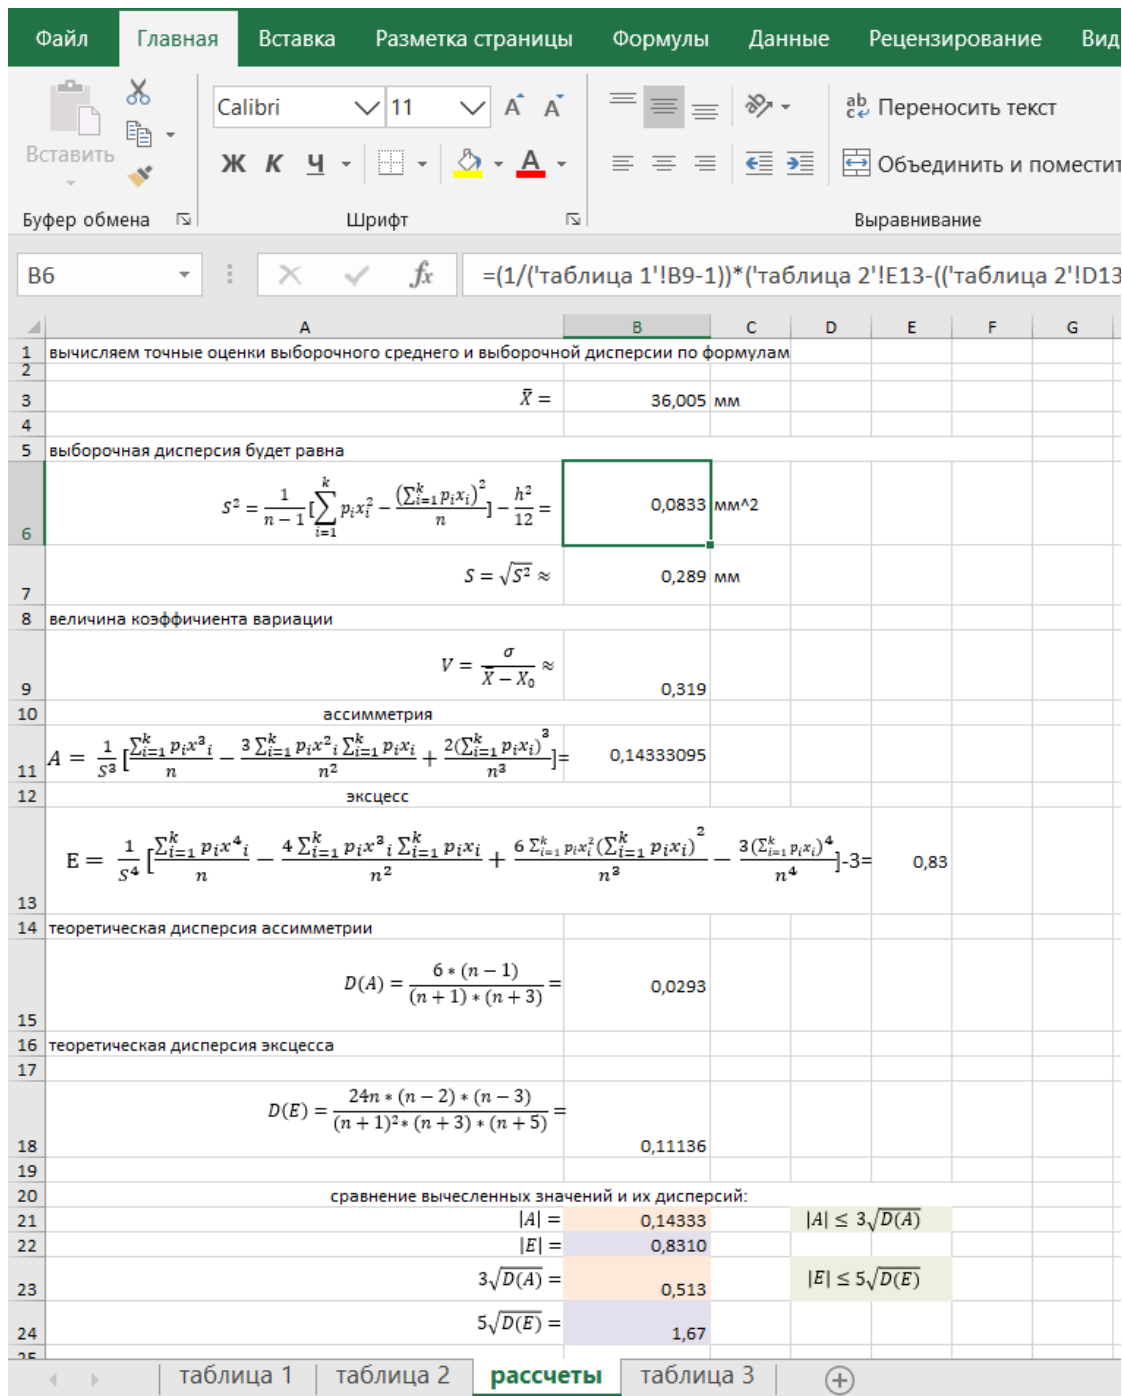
Файл Главная Вставка Разметка страницы Формулы Данные Рецензирование Вид

Вставить
Буфер обмена
Calibri 11
Ж К Ч
Шрифт
Переносить текст
Объединить и поместит
Выравнивание

B6
=(1/('таблица 1'!B9-1))*('таблица 2'!E13-(('таблица 2'!D13

| | A | B | C | D | E | F | G |
|---|---|---|---|---|---|---|---|
| 1 | вычисляем точные оценки выборочного среднего и выборочной дисперсии по формулам | | | | | | |
| 2 | | | | | | | |
| 3 | $\bar{X} =$ | 36,005 | мм | | | | |
| 4 | | | | | | | |
| 5 | выборочная дисперсия будет равна | | | | | | |
| 6 | $S^2 = \frac{1}{n-1}[\sum_{i=1}^{k} p_i x_i^2 - \frac{(\sum_{i=1}^{k} p_i x_i)^2}{n}] - \frac{h^2}{12} =$ | 0,0833 | мм^2 | | | | |
| 7 | $S = \sqrt{S^2} \approx$ | 0,289 | мм | | | | |
| 8 | величина коэффициента вариации | | | | | | |
| 9 | $V = \frac{\sigma}{\bar{X} - X_0} \approx$ | 0,319 | | | | | |
| 10 | ассимметрия | | | | | | |
| 11 | $A = \frac{1}{S^3}[\frac{\sum_{i=1}^{k} p_i x^3{}_i}{n} - \frac{3\sum_{i=1}^{k} p_i x^2{}_i \sum_{i=1}^{k} p_i x_i}{n^2} + \frac{2(\sum_{i=1}^{k} p_i x_i)^3}{n^3}] =$ | 0,14333095 | | | | | |
| 12 | эксцесс | | | | | | |
| 13 | $E = \frac{1}{S^4}[\frac{\sum_{i=1}^{k} p_i x^4{}_i}{n} - \frac{4\sum_{i=1}^{k} p_i x^3{}_i \sum_{i=1}^{k} p_i x_i}{n^2} + \frac{6\sum_{i=1}^{k} p_i x_i^2 (\sum_{i=1}^{k} p_i x_i)^2}{n^3} - \frac{3(\sum_{i=1}^{k} p_i x_i)^4}{n^4}]$-3= | | | | 0,83 | | |
| 14 | теоретическая дисперсия ассимметрии | | | | | | |
| 15 | $D(A) = \frac{6*(n-1)}{(n+1)*(n+3)} =$ | 0,0293 | | | | | |
| 16 | теоретическая дисперсия эксцесса | | | | | | |
| 17 | | | | | | | |
| 18 | $D(E) = \frac{24n*(n-2)*(n-3)}{(n+1)^2*(n+3)*(n+5)} =$ | 0,11136 | | | | | |
| 19 | | | | | | | |
| 20 | сравнение вычесленных значений и их дисперсий: | | | | | | |
| 21 | $\lvert A \rvert =$ | 0,14333 | | $\lvert A \rvert \leq 3\sqrt{D(A)}$ | | | |
| 22 | $\lvert E \rvert =$ | 0,8310 | | | | | |
| 23 | $3\sqrt{D(A)} =$ | 0,513 | | $\lvert E \rvert \leq 5\sqrt{D(E)}$ | | | |
| 24 | $5\sqrt{D(E)} =$ | 1,67 | | | | | |

таблица 1 таблица 2 рассчеты таблица 3